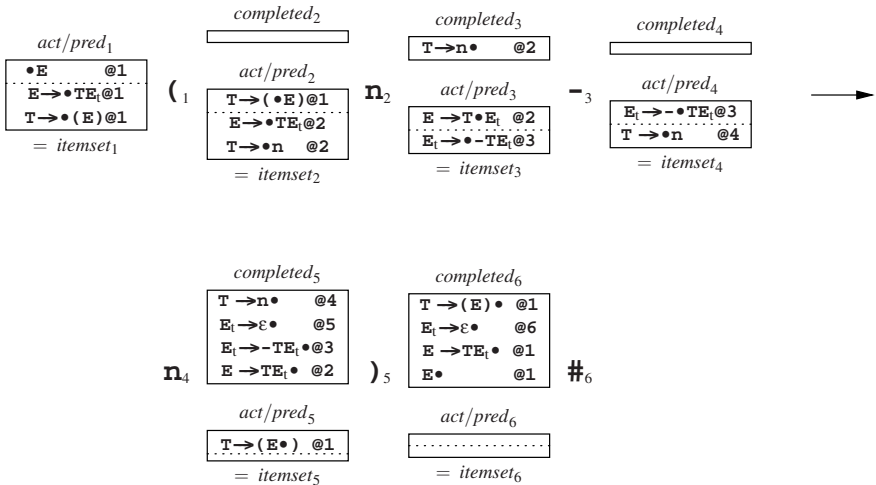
$act/pred_1$

•E @1

E→•TE$_t$@1

T→•(E)@1

$= itemset_1$

$($$_1$

$completed_2$

$act/pred_2$

T→(•E)@1

E→•TE$_t$@2

T→•n @2

$= itemset_2$

n$_2$

$completed_3$

T→n• @2

$act/pred_3$

E→T•E$_t$ @2

E$_t$→•-TE$_t$@3

$= itemset_3$

-$_3$

$completed_4$

$act/pred_4$

E$_t$→-•TE$_t$@3

T→•n @4

$= itemset_4$

n$_4$

$completed_5$

T→n• @4

E$_t$→ε• @5

E$_t$→-TE$_t$•@3

E→TE$_t$• @2

$act/pred_5$

T→(E•) @1

$= itemset_5$

)$_5$

$completed_6$

T→(E)• @1

E$_t$→ε• @6

E→TE$_t$• @1

E• @1

$act/pred_6$

$= itemset_6$

#$_6$